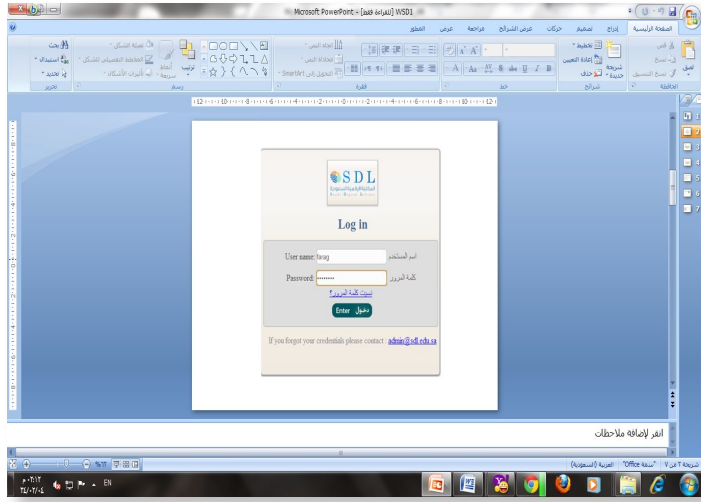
Microsoft PowerPoint - [للقراءة فقط] WSD1

الصفحة الرئيسية إدراج تصميم حركات عرض الشرائح مراجعة عرض المطور

لصق قص نسخ نسخ التنسيق الحافظة
شريحة جديدة تخطيط إعادة التعيين حذف شرائح
خط
فقرة
رسم
تحرير بحث استبدال تحديد

SDL
المكتبة الرقمية السعودية
Saudi Digital Library

Log in

User name: farag اسم المستخدم
Password: •••••••• كلمة المرور
نسيت كلمة المرور؟
دخول Enter

If you forgot your credentials please contact : admin@sdl.edu.sa

انقر لإضافة ملاحظات

شريحة ٢ من ٧ "سمة Office" العربية (السعودية)

EN